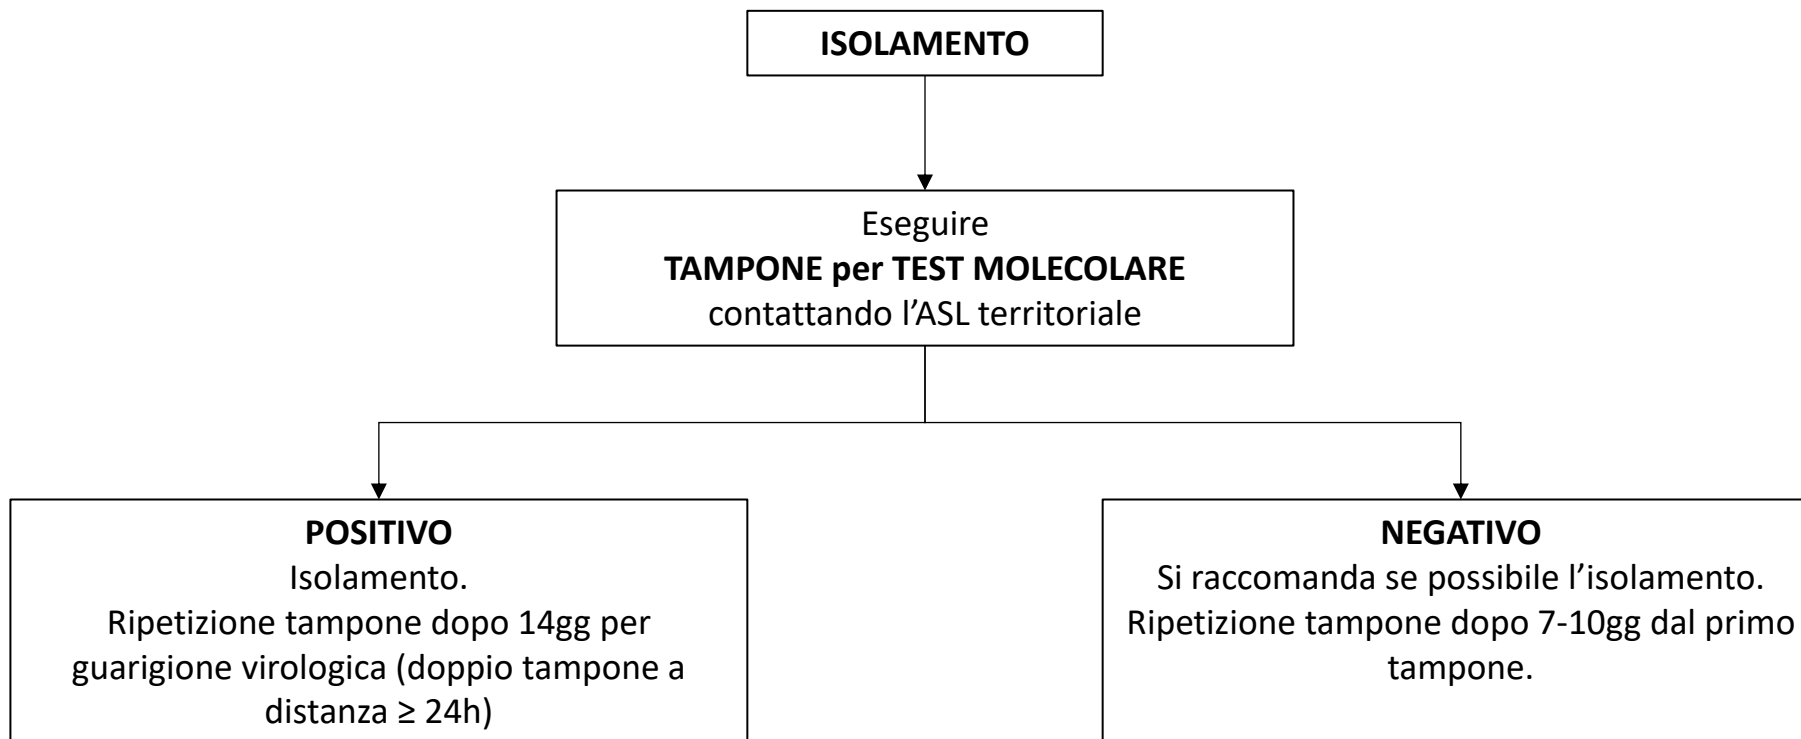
ISOLAMENTO

Eseguire
TAMPONE per TEST MOLECOLARE
contattando l'ASL territoriale

POSITIVO
Isolamento.
Ripetizione tampone dopo 14gg per guarigione virologica (doppio tampone a distanza ≥ 24h)

NEGATIVO
Si raccomanda se possibile l'isolamento.
Ripetizione tampone dopo 7-10gg dal primo tampone.